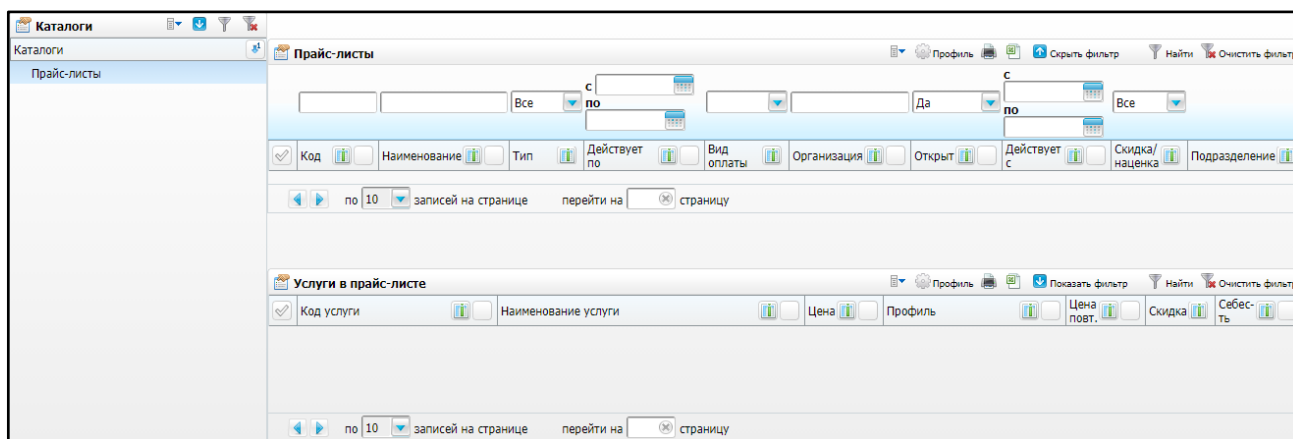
Каталоги

Каталоги

Прайс-листы

Прайс-листы

Профиль Скрыть фильтр Найти Очистить фильтр

Все

с

по

Да

с

по

Все

| Код | Наименование | Тип | Действует по | Вид оплаты | Организация | Открыт | Действует с | Скидка/наценка | Подразделение |
|---|---|---|---|---|---|---|---|---|---|

по 10 записей на странице перейти на страницу

Услуги в прайс-листе

Профиль Показать фильтр Найти Очистить фильтр

| Код услуги | Наименование услуги | Цена | Профиль | Цена повт. | Скидка | Себес-ть |
|---|---|---|---|---|---|---|

по 10 записей на странице перейти на страницу